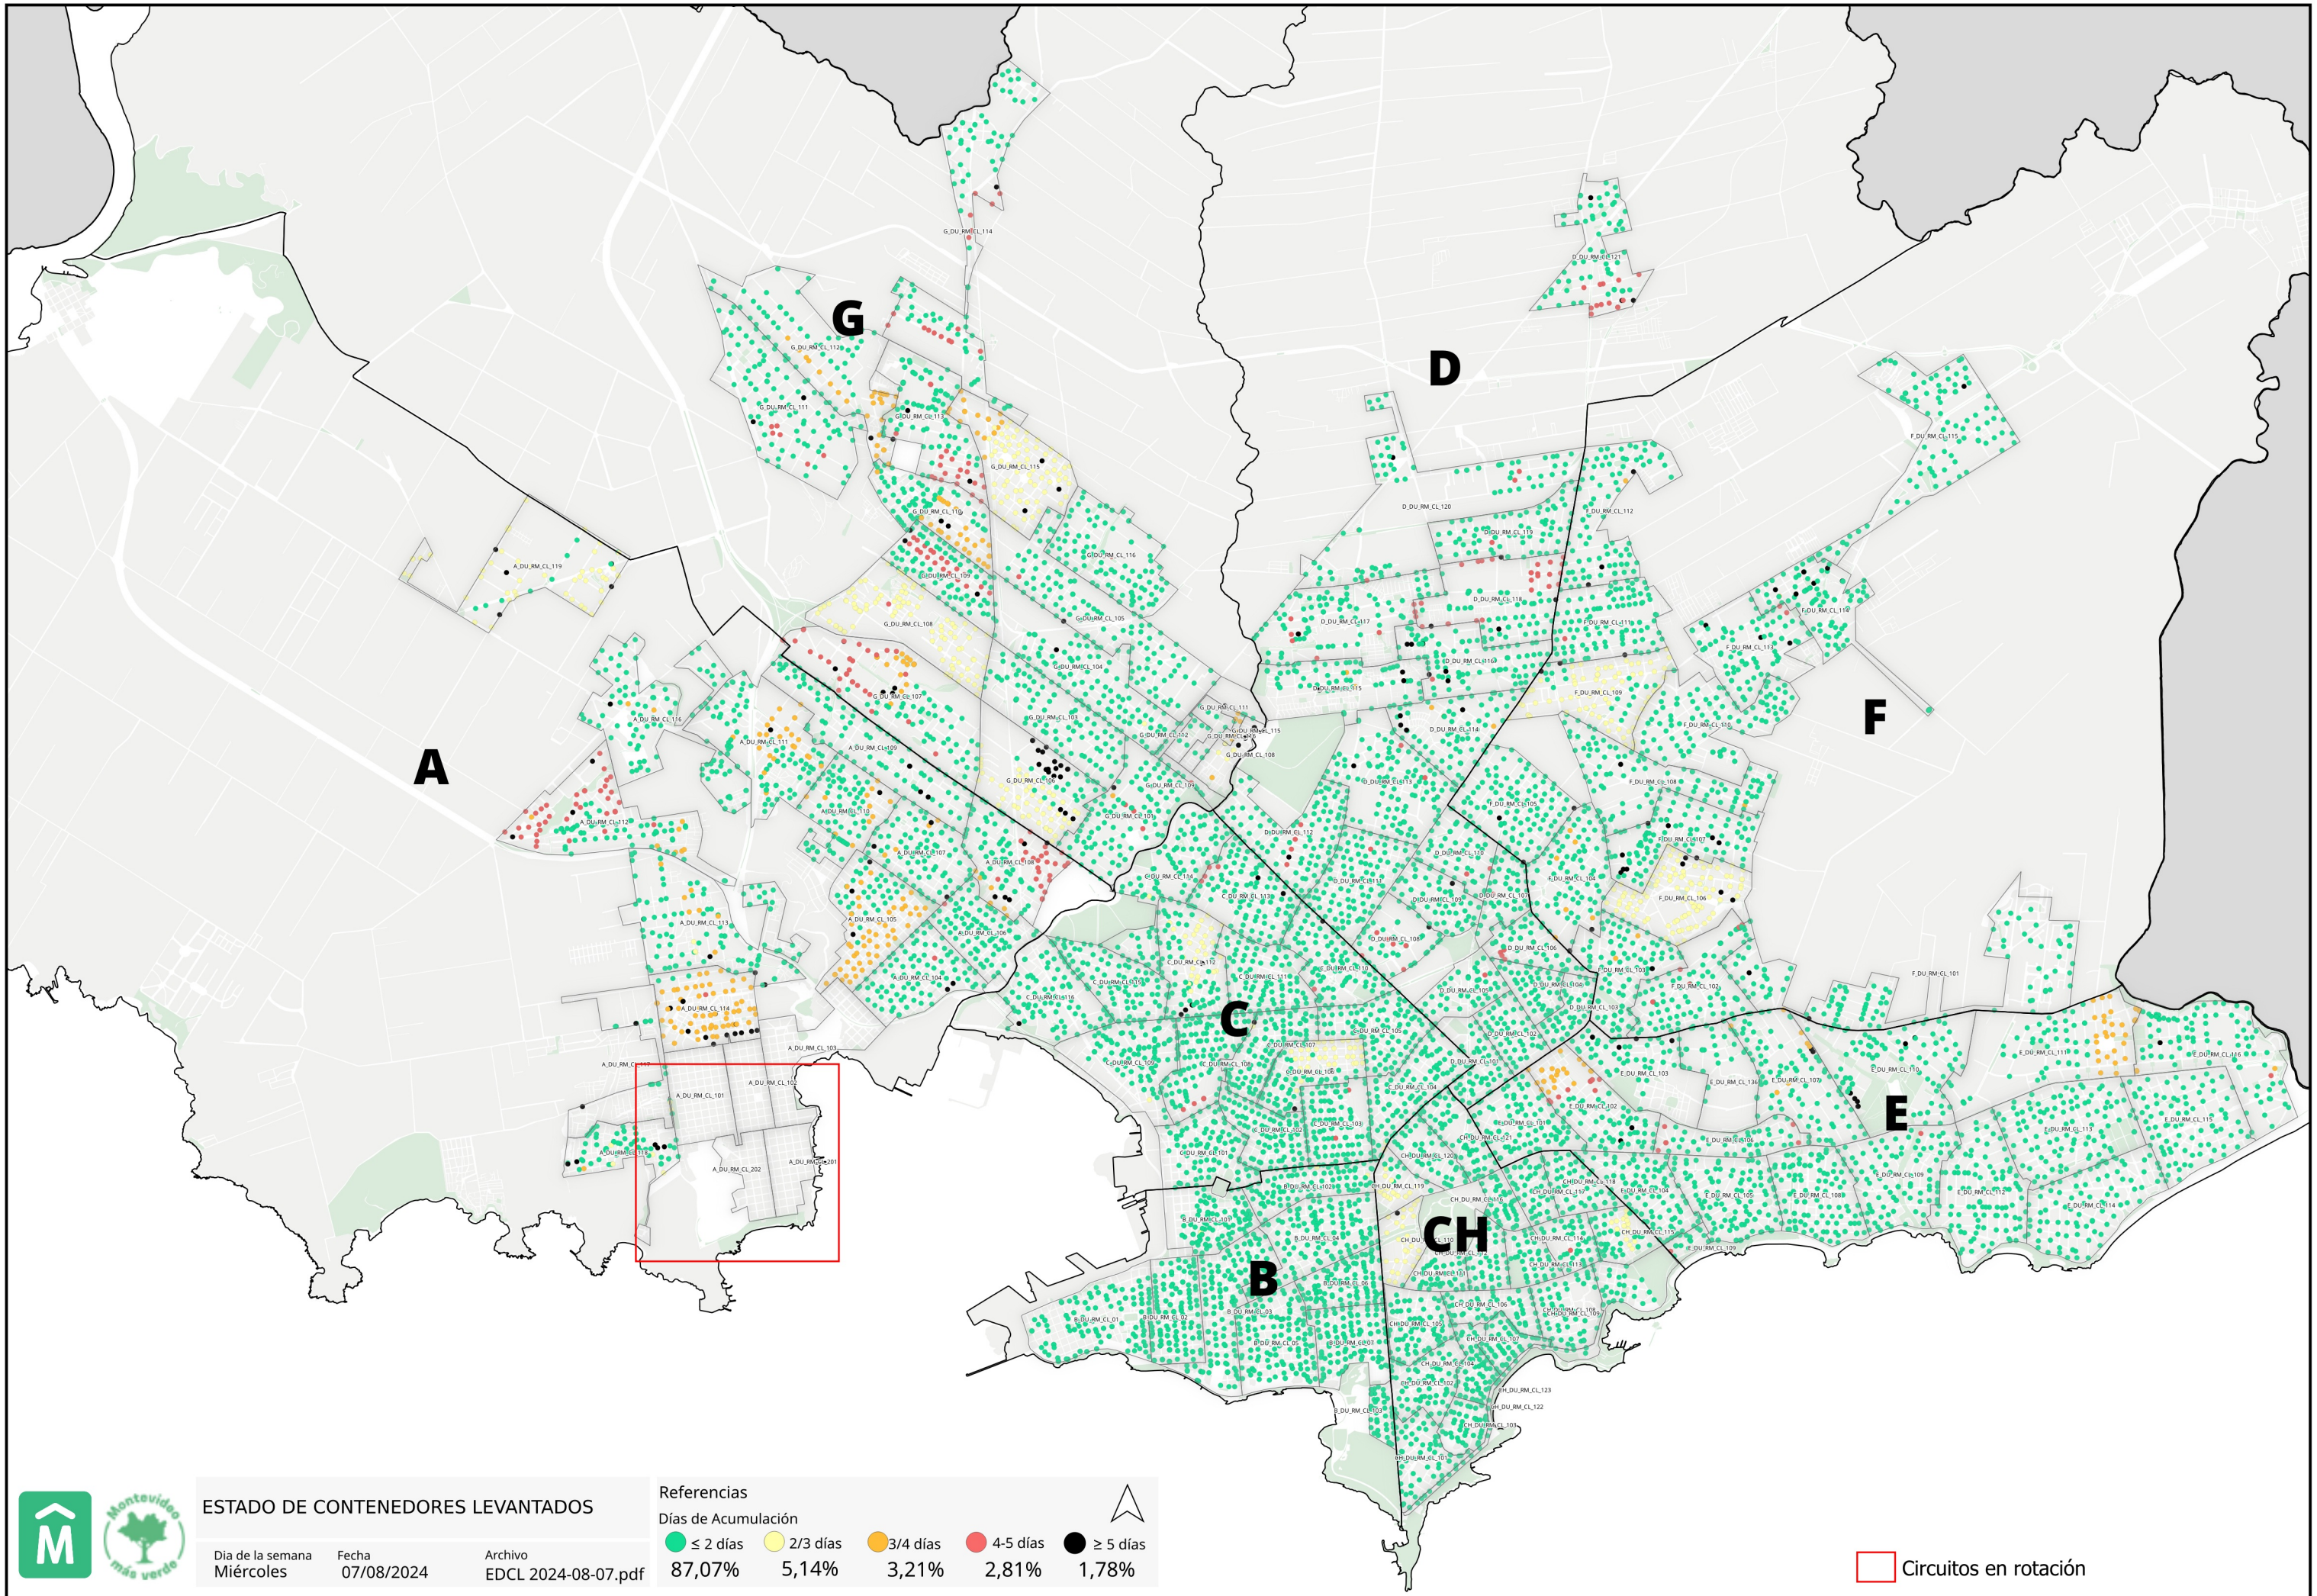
G

D

A

F

C

E

CH

B

G_DU_RM_CL_114
D_DU_RM_CL_121
G_DU_RM_CL_112
G_DU_RM_CL_111
G_DU_RM_CL_115
F_DU_RM_CL_115
D_DU_RM_CL_120
A_DU_RM_CL_119
A_DU_RM_CL_101
A_DU_RM_CL_102
A_DU_RM_CL_103
A_DU_RM_CL_202
A_DU_RM_CL_201

Montevideo más verde

ESTADO DE CONTENEDORES LEVANTADOS

Dia de la semana
Miércoles

Fecha
07/08/2024

Archivo
EDCL 2024-08-07.pdf

Referencias
Días de Acumulación
≤ 2 días 87,07%
2/3 días 5,14%
3/4 días 3,21%
4-5 días 2,81%
≥ 5 días 1,78%

Circuitos en rotación